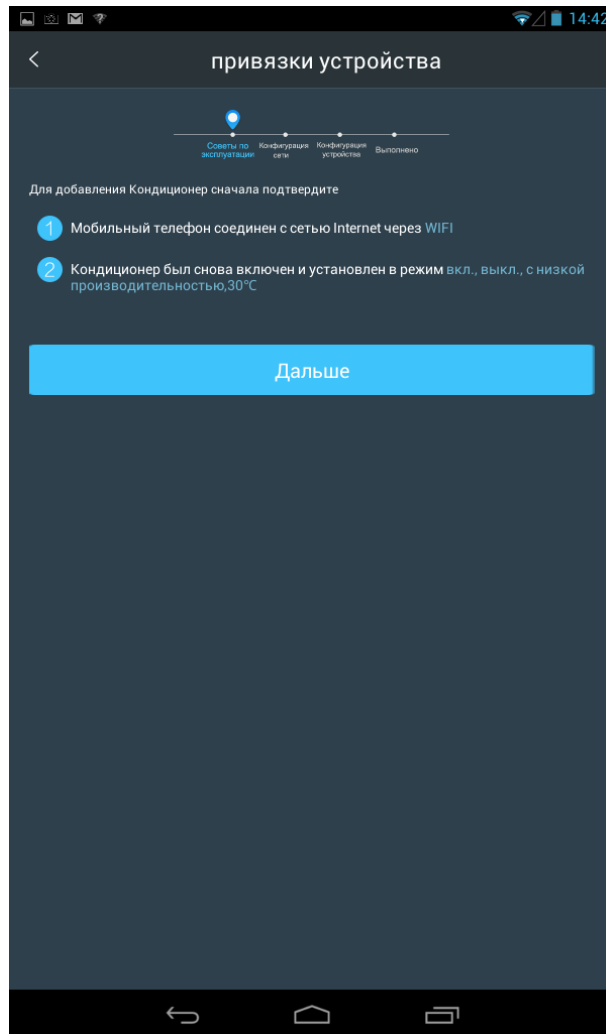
14:42

привязки устройства

Советы по эксплуатации
Конфигурация сети
Конфигурация устройства
Выполнено

Для добавления Кондиционер сначала подтвердите

1 Мобильный телефон соединен с сетью Internet через WIFI

2 Кондиционер был снова включен и установлен в режим вкл., выкл., с низкой производительностью,30℃

Дальше